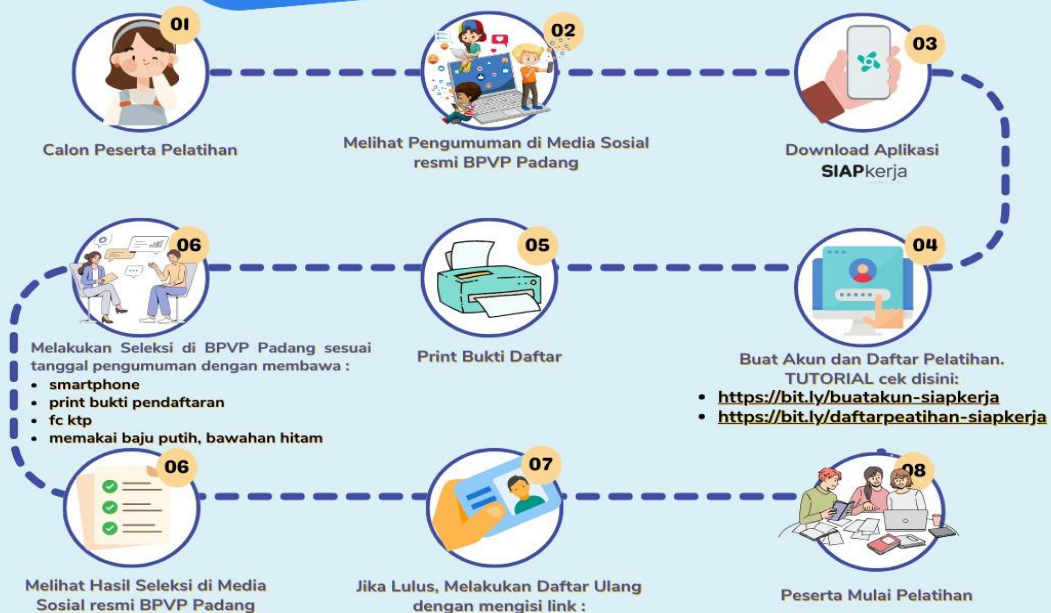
01

Calon Peserta Pelatihan

02

Melihat Pengumuman di Media Sosial resmi BPVP Padang

03

Download Aplikasi SIAPkerja

04

Buat Akun dan Daftar Pelatihan. TUTORIAL cek disini:

- https://bit.ly/buatakun-siapkerja
- https://bit.ly/daftarpeatihan-siapkerja

05

Print Bukti Daftar

06

Melakukan Seleksi di BPVP Padang sesuai tanggal pengumuman dengan membawa :

- smartphone
- print bukti pendaftaran
- fc ktp
- memakai baju putih, bawahan hitam

06

Melihat Hasil Seleksi di Media Sosial resmi BPVP Padang

07

Jika Lulus, Melakukan Daftar Ulang dengan mengisi link :

08

Peserta Mulai Pelatihan